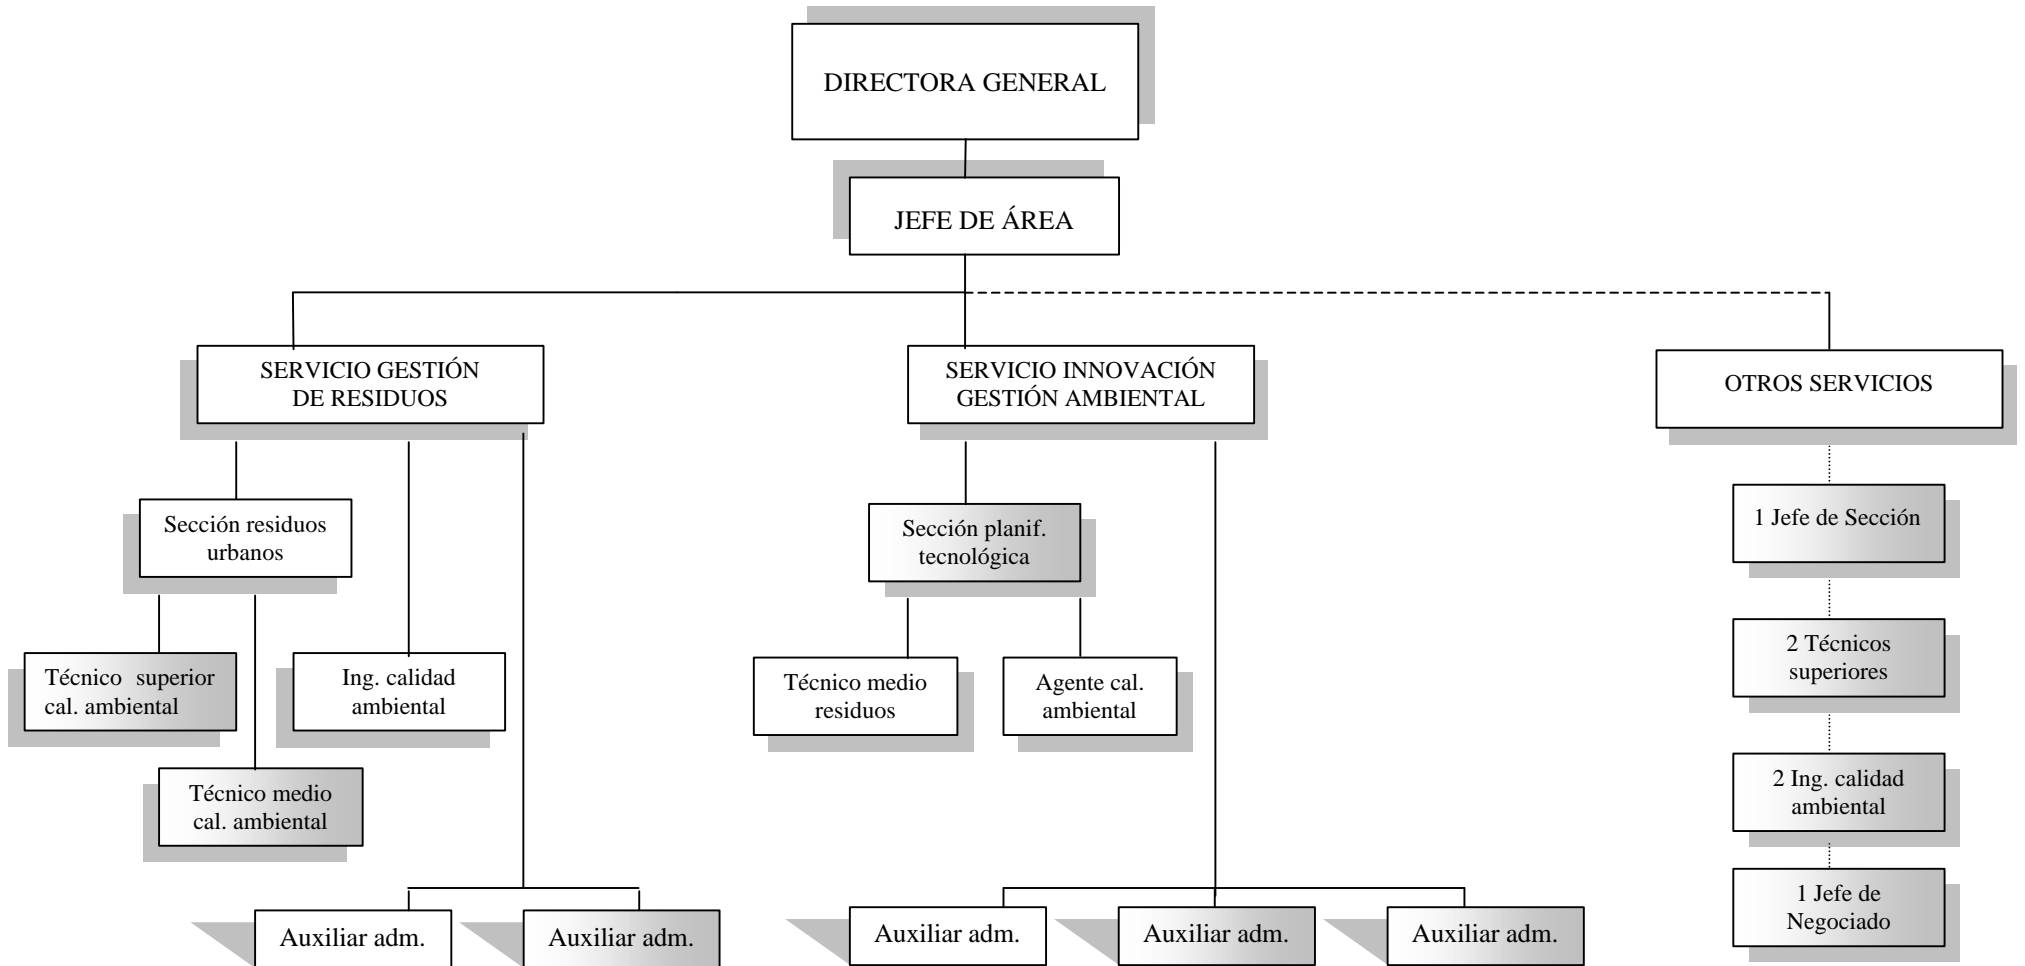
DIRECTORA GENERAL

JEFE DE ÁREA

SERVICIO GESTIÓN DE RESIDUOS

SERVICIO INNOVACIÓN GESTIÓN AMBIENTAL

OTROS SERVICIOS

Sección residuos urbanos

Sección planif. tecnológica

1 Jefe de Sección

Técnico superior cal. ambiental

Ing. calidad ambiental

Técnico medio residuos

Agente cal. ambiental

2 Técnicos superiores

Técnico medio cal. ambiental

2 Ing. calidad ambiental

1 Jefe de Negociado

Auxiliar adm.

Auxiliar adm.

Auxiliar adm.

Auxiliar adm.

Auxiliar adm.